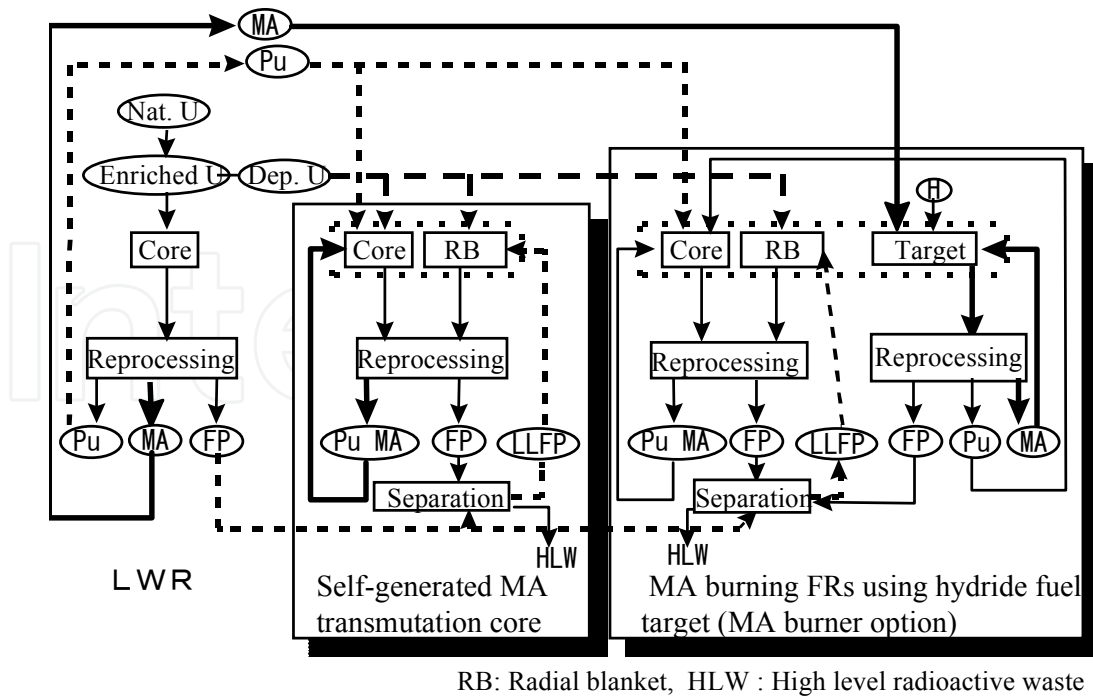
MA
Pu
Nat. U
Enriched U
Dep. U
Core
Reprocessing
Pu
MA
FP
LWR

Core
RB
Reprocessing
Pu MA
FP
LLFP
Separation
HLW
Self-generated MA transmutation core

H
Core
RB
Target
Reprocessing
Reprocessing
Pu MA
FP
LLFP
FP
Pu
MA
Separation
HLW
MA burning FRs using hydride fuel target (MA burner option)

RB: Radial blanket, HLW : High level radioactive waste